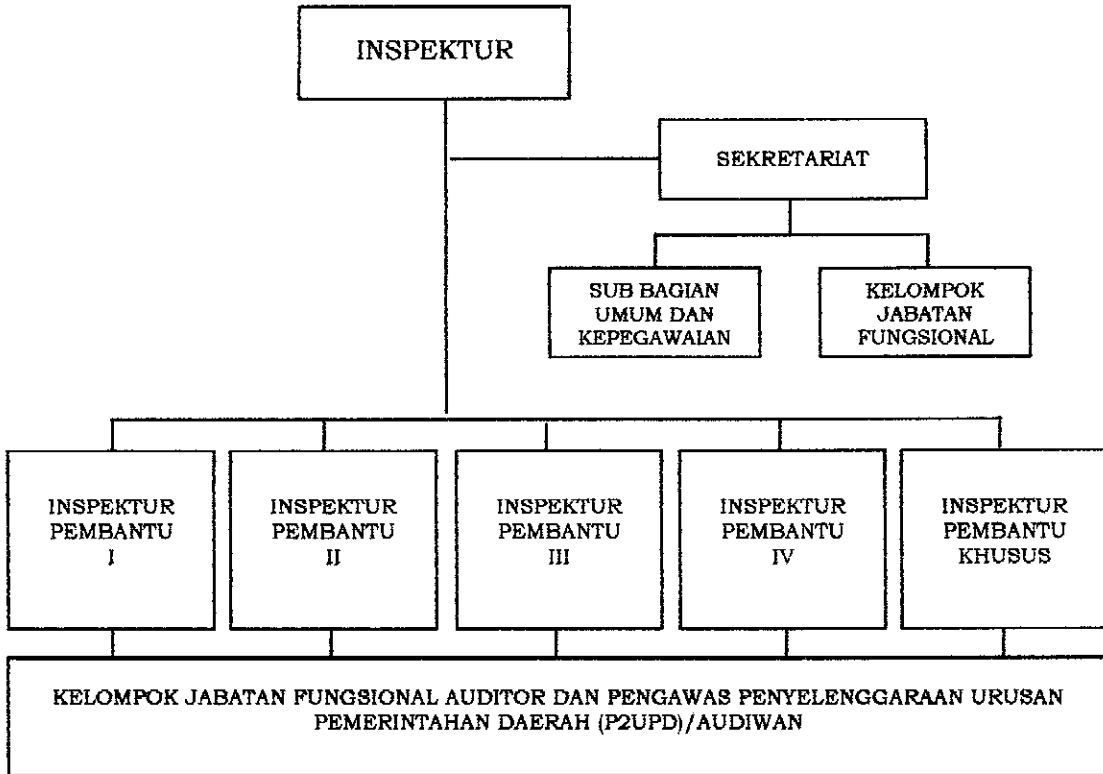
INSPEKTUR

SEKRETARIAT

SUB BAGIAN UMUM DAN KEPEGAWAIAN

KELOMPOK JABATAN FUNGSIONAL

INSPEKTUR PEMBANTU I

INSPEKTUR PEMBANTU II

INSPEKTUR PEMBANTU III

INSPEKTUR PEMBANTU IV

INSPEKTUR PEMBANTU KHUSUS

KELOMPOK JABATAN FUNGSIONAL AUDITOR DAN PENGAWAS PENYELENGGARAAN URUSAN PEMERINTAHAN DAERAH (P2UPD)/AUDIWAN